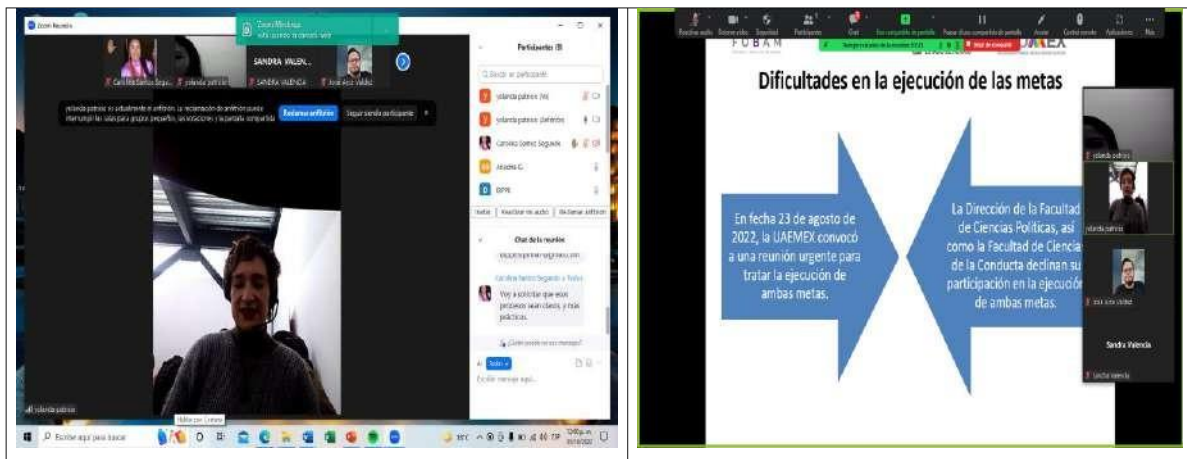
Zoom Reunión

Zoom Workplace

SANDRA VALEN...

Carla Ma Santos Segu...

yolanda patricio

SANDRA VALENCIA

José Arce Valdez

Participantes (8)

Buscar un participante

yolanda patricio (Yo)

yolanda patricio (Anfitrión)

Carolina Gomez Segundo

Arsenio G.

DPR

Invitar

Reactivar mi audio

No llamar anfitrión

Chat de la reunión

Carolina Santos Segundo a Todos

Voy a solicitar que sean procesos más claros, y más prácticos.

Escribir mensaje aquí...

yolanda patricio

Escribe aquí para buscar

Dificultades en la ejecución de las metas

En fecha 23 de agosto de 2022, la UAEMEX convocó a una reunión urgente para tratar la ejecución de ambas metas.

La Dirección de la Facultad de Ciencias Políticas, así como la Facultad de Ciencias de la Conducta declinan su participación en la ejecución de ambas metas.

yolanda patricio

José Arce Valdez

Sandra Valencia